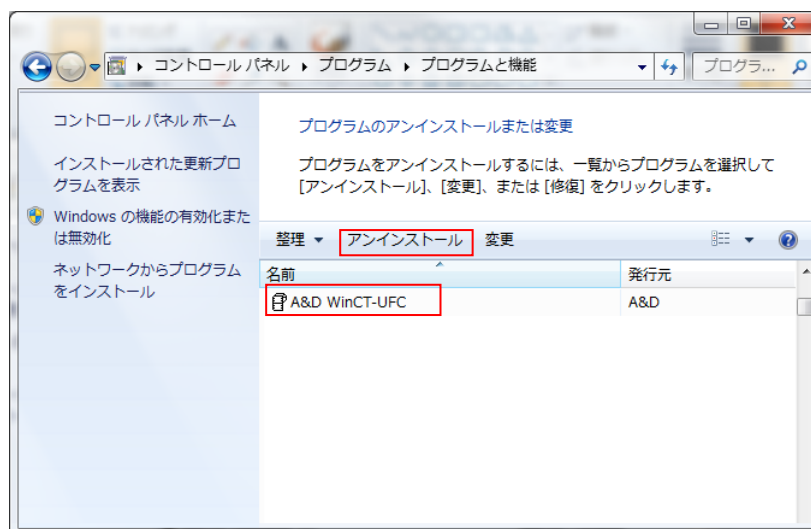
▸ コントロール パネル ▸ プログラム ▸ プログラムと機能

プログラ...

コントロール パネル ホーム

インストールされた更新プログラムを表示

Windows の機能の有効化または無効化

ネットワークからプログラムをインストール

プログラムのアンインストールまたは変更

プログラムをアンインストールするには、一覧からプログラムを選択して [アンインストール]、[変更]、または [修復] をクリックします。

整理 ▾ アンインストール 変更

| 名前 | 発行元 |
|---|---|
| A&D WinCT-UFC | A&D |